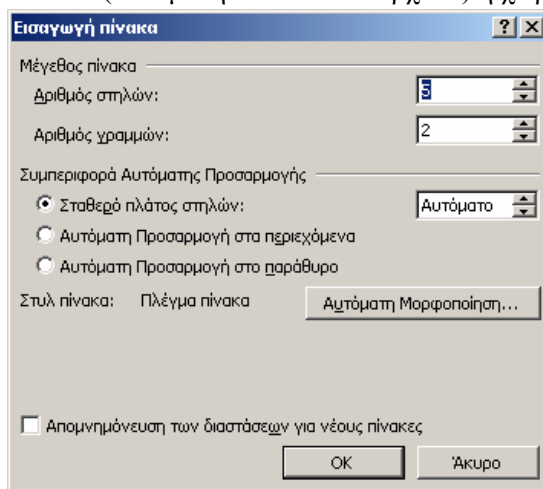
Εισαγωγή πίνακα

?

Μέγεθος πίνακα

Αριθμός στηλών: 5

Αριθμός γραμμών: 2

Συμπεριφορά Αυτόματης Προσαρμογής

Σταθερό πλάτος στηλών: Αυτόματο

Αυτόματη Προσαρμογή στα περιεχόμενα

Αυτόματη Προσαρμογή στο παράθυρο

Στυλ πίνακα: Πλέγμα πίνακα

Αυτόματη Μορφοποίηση...

Απομνημόνευση των διαστάσεων για νέους πίνακες

OK

Άκυρο